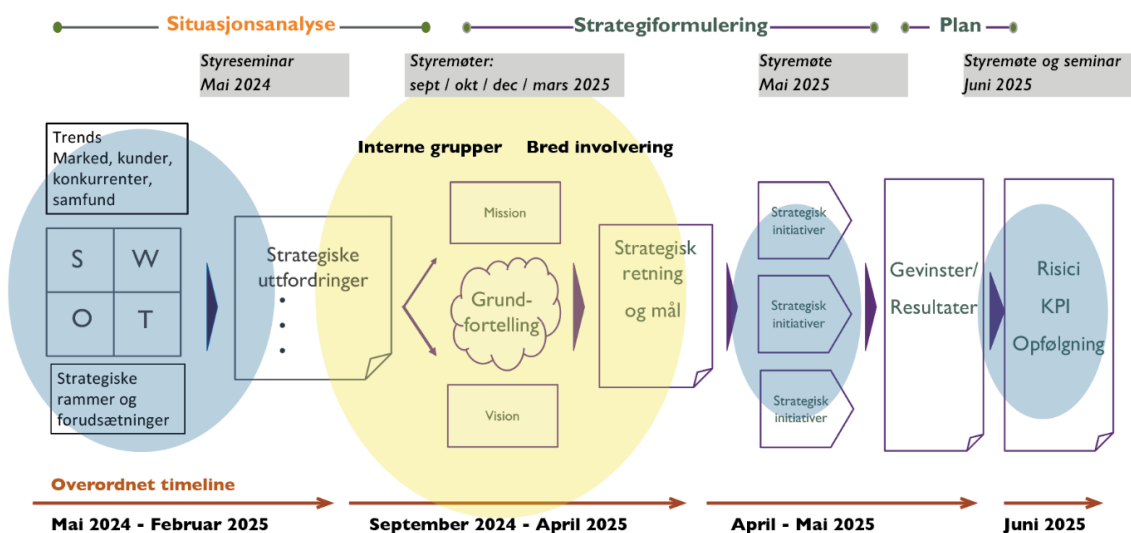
Situasjonsanalyse

Strategiformulering

Plan

Styreseminar
Mai 2024

Styremøter:
sept / okt / dec / mars 2025

Styremøte
Mai 2025

Styremøte og seminar
Juni 2025

Trends
Marked, kunder, konkurrenter, samfund

| S | W |
|---|---|
| O | T |

Strategiske rammer og forudsætninger

Strategiske uttfordringer
•
•
•

Interne grupper

Bred involvering

Mission

Grundfortelling

Vision

Strategisk retning og mål

Strategisk initiativer

Strategisk initiativer

Strategisk initiativer

Gevinster/ Resultater

Risici
KPI
Opfølgning

Overordnet timeline

Mai 2024 - Februar 2025

September 2024 - April 2025

April - Mai 2025

Juni 2025